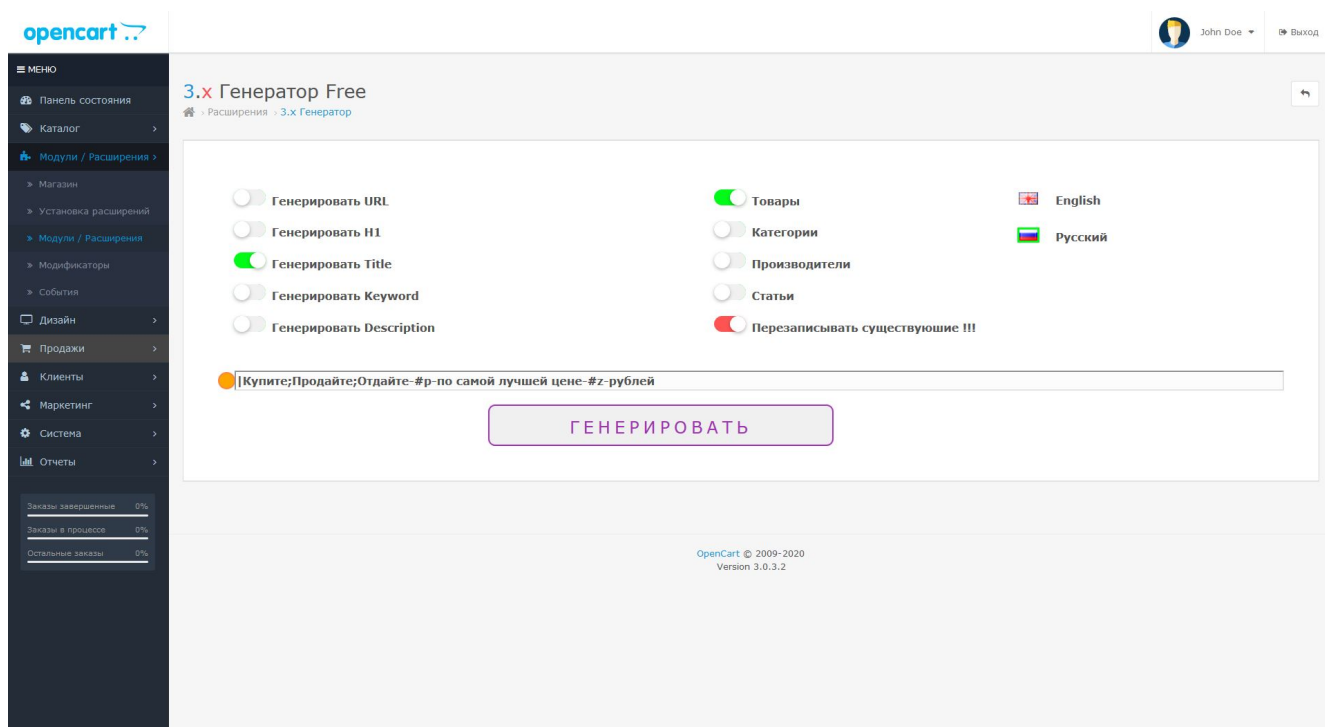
opencart

John Doe ▾
Выход

≡ МЕНЮ
Панель состояния
Каталог
Модули / Расширения
» Магазин
» Установка расширений
» Модули / Расширения
» Модификаторы
» События
Дизайн
Продажи
Клиенты
Маркетинг
Система
Отчеты

Заказы завершенные 0%
Заказы в процессе 0%
Остальные заказы 0%

3.x Генератор Free
› Расширения › 3.x Генератор

Генерировать URL
Генерировать H1
Генерировать Title
Генерировать Keyword
Генерировать Description

Товары
Категории
Производители
Статьи
Перезаписывать существующие !!!

English
Русский

|Купите;Продайте;Отдайте-#p-по самой лучшей цене-#z-рублей

ГЕНЕРИРОВАТЬ

OpenCart © 2009-2020
Version 3.0.3.2